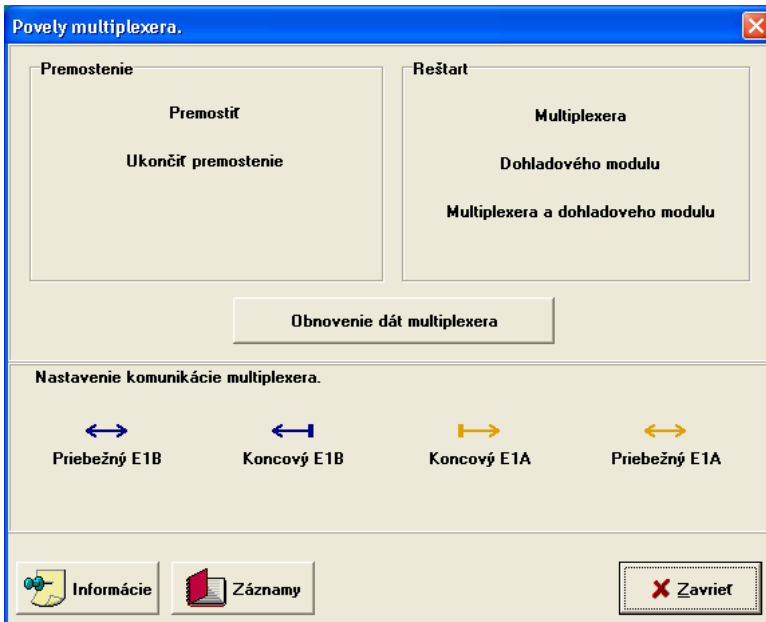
Povely multiplexera.

Premostenie

Premostiť

Ukončiť premostenie

Reštart

Multiplexera

Dohladového modulu

Multiplexera a dohladoveho modulu

Obnovenie dát multiplexera

Nastavenie komunikácie multiplexera.

Priebežný E1B

Koncový E1B

Koncový E1A

Priebežný E1A

Informácie

Záznamy

Zavrieť